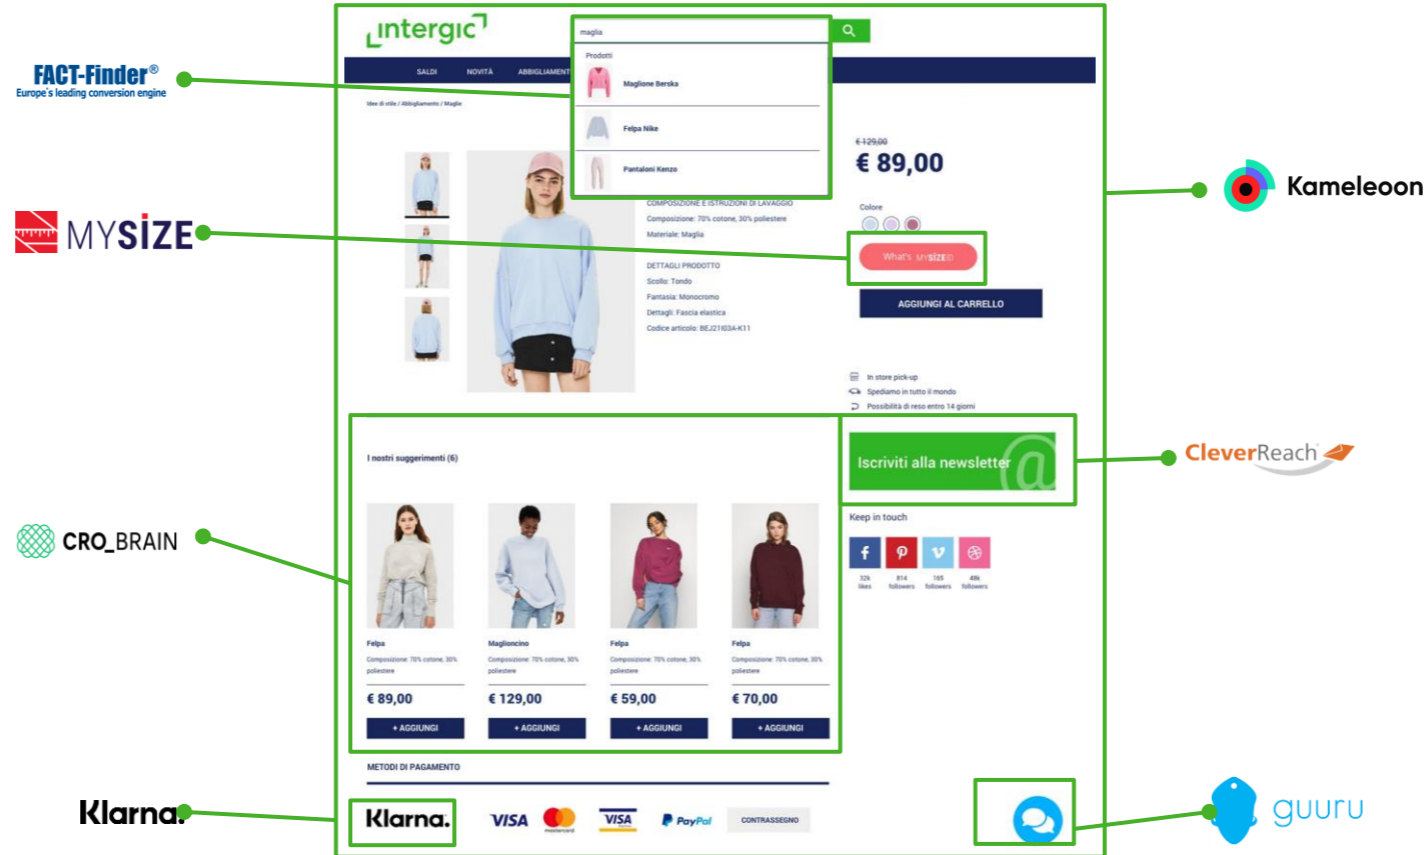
FACT-Finder®
Europe's leading conversion engine

MYSIZE

CRO_BRAIN

Klarna.

intergic

maglia

Prodotti

Maglione Berska

Felpa Nike

Pantaloni Kenzo

SALDI NOVITÀ ABBIGLIAMENTO

Idee di stile / Abbigliamento / Maglie

€ 129,00
€ 89,00

COMPOSIZIONE E ISTRUZIONI DI LAVAGGIO
Composizione: 70% cotone, 30% poliestere
Materiale: Maglia

DETTAGLI PRODOTTO
Scollo: Tondo
Fantasia: Monocromo
Dettagli: Fascia elastica
Codice articolo: BEJ21I03A-K11

Colore

What's MySizeID

AGGIUNGI AL CARRELLO

In store pick-up
Spediamo in tutto il mondo
Possibilità di reso entro 14 giorni

Kameleoon

I nostri suggerimenti (6)

Iscriviti alla newsletter

CleverReach

Keep in touch

32k likes
814 followers
165 followers
48k followers

Felpa
Composizione: 70% cotone, 30% poliestere
€ 89,00
+ AGGIUNGI

Maglioncino
Composizione: 70% cotone, 30% poliestere
€ 129,00
+ AGGIUNGI

Felpa
Composizione: 70% cotone, 30% poliestere
€ 59,00
+ AGGIUNGI

Felpa
Composizione: 70% cotone, 30% poliestere
€ 70,00
+ AGGIUNGI

METODI DI PAGAMENTO

Klarna. VISA mastercard VISA PayPal CONTRASSEGNO

guuru